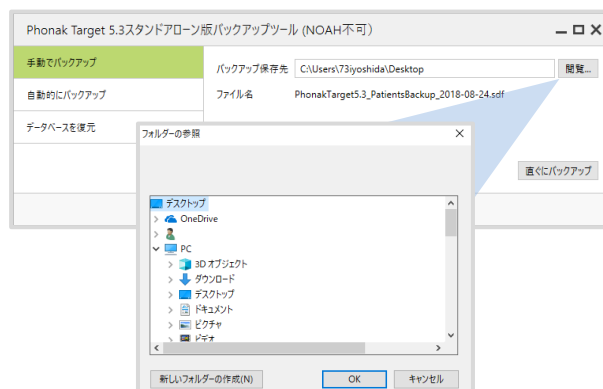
Phonak Target 5.3スタンドアローン版バックアップツール (NOAH不可)

手動でバックアップ

自動的にバックアップ

データベースを復元

バックアップ保存先 C:\Users\73iyoshida\Desktop 閲覧...

ファイル名 PhonakTarget5.3_PatientsBackup_2018-08-24.sdf

直ぐにバックアップ

フォルダーの参照

デスクトップ

OneDrive

PC

3D オブジェクト

ダウンロード

デスクトップ

ドキュメント

ピクチャ

ビデオ

新しいフォルダーの作成(N)

OK

キャンセル